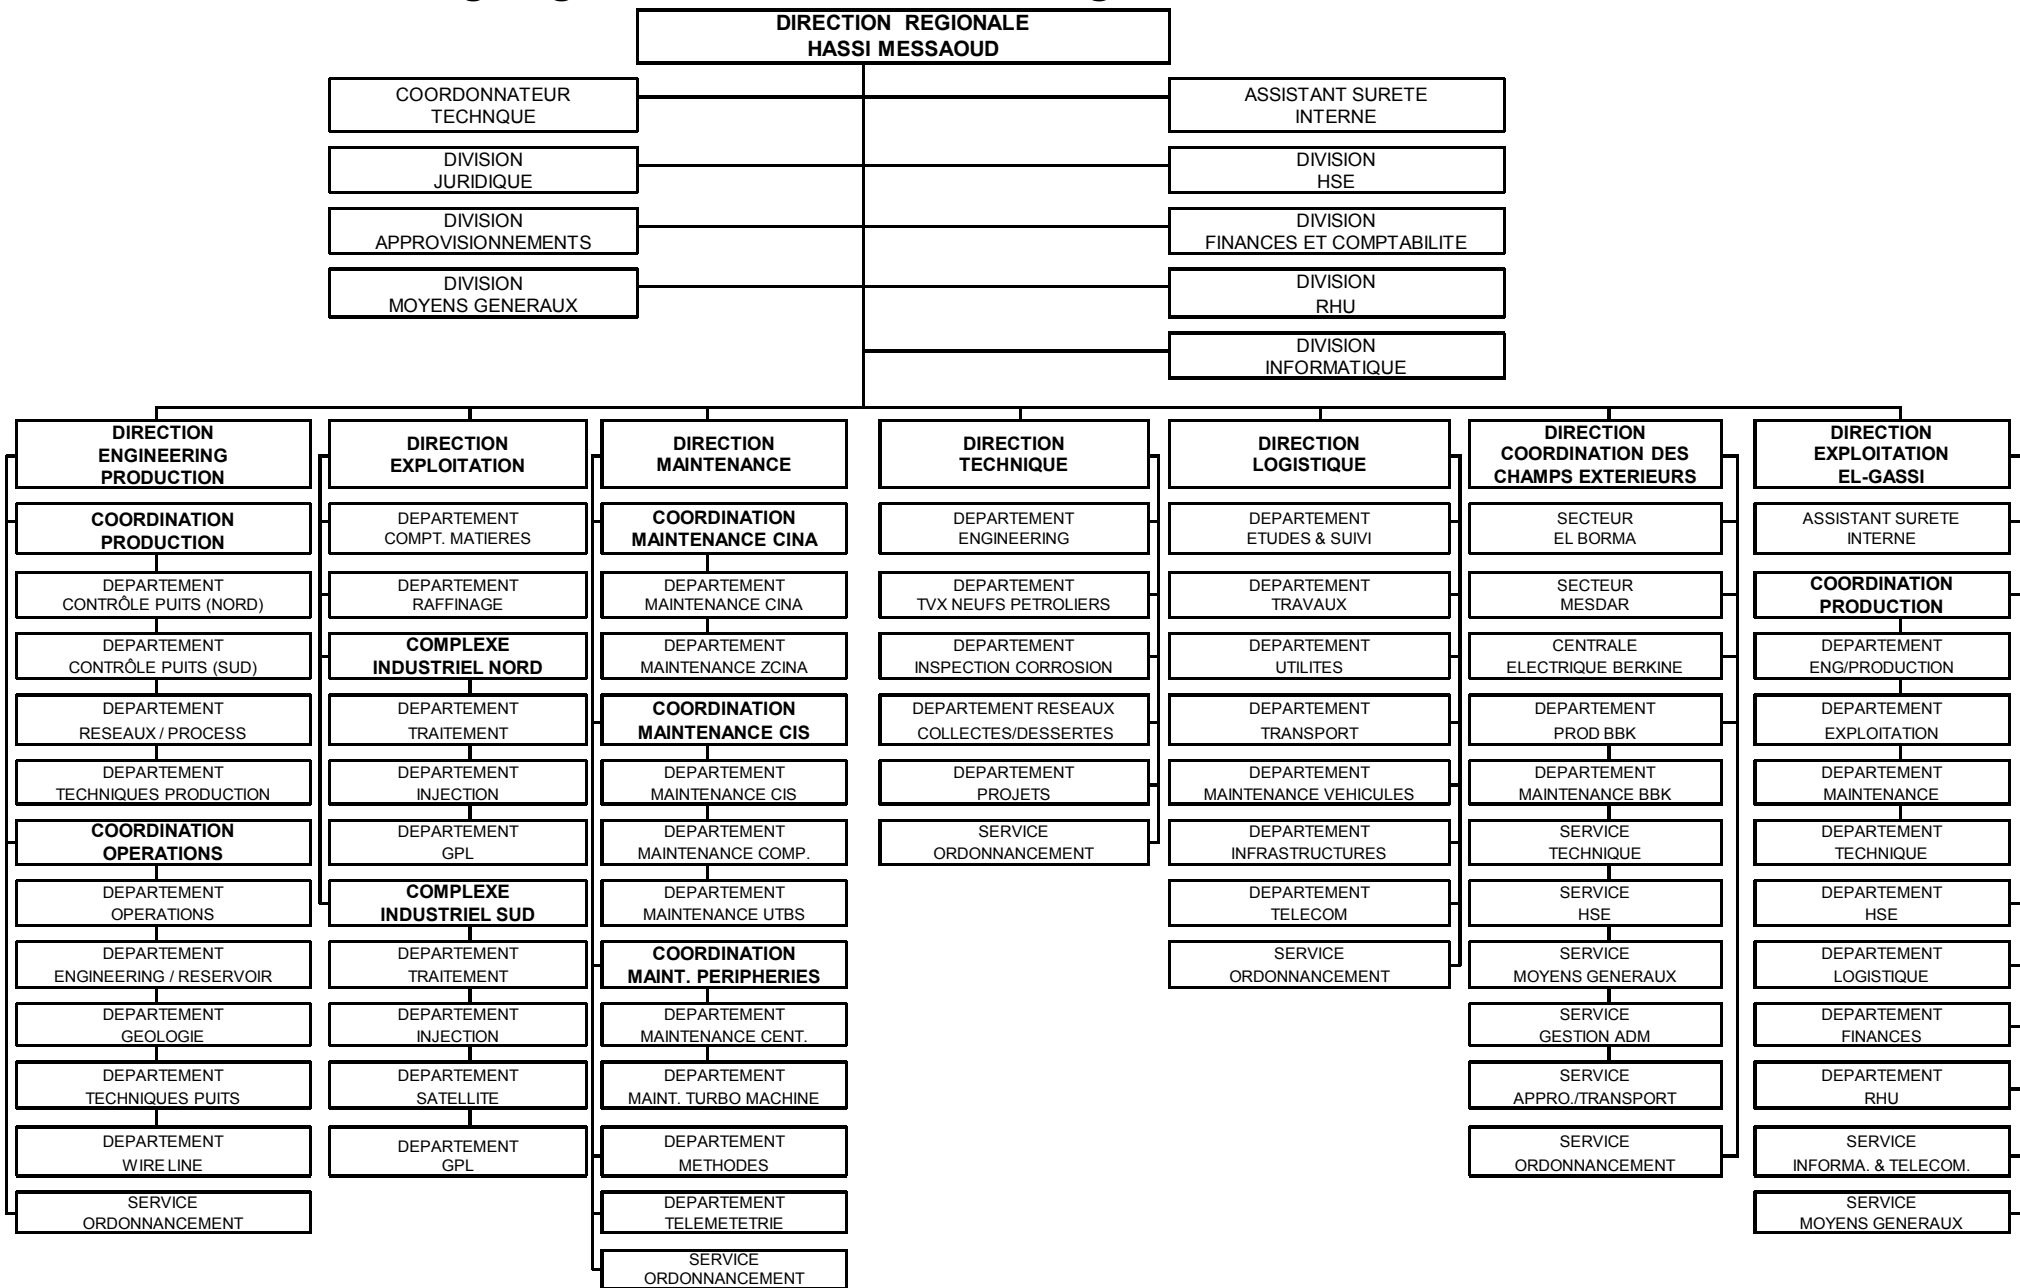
DIRECTION REGIONALE
HASSI MESSAOUD

COORDONNATEUR
TECHNQUE

DIVISION
JURIDIQUE

DIVISION
APPROVISIONNEMENTS

DIVISION
MOYENS GENERAUX

ASSISTANT SURETE
INTERNE

DIVISION
HSE

DIVISION
FINANCES ET COMPTABILITE

DIVISION
RHU

DIVISION
INFORMATIQUE

DIRECTION
ENGINEERING
PRODUCTION

COORDINATION
PRODUCTION

DEPARTEMENT
CONTRÔLE PUITS (NORD)

DEPARTEMENT
CONTRÔLE PUITS (SUD)

DEPARTEMENT
RESEAUX / PROCESS

DEPARTEMENT
TECHNIQUES PRODUCTION

COORDINATION
OPERATIONS

DEPARTEMENT
OPERATIONS

DEPARTEMENT
ENGINEERING / RESERVOIR

DEPARTEMENT
GEOLOGIE

DEPARTEMENT
TECHNIQUES PUITS

DEPARTEMENT
WIRE LINE

SERVICE
ORDONNANCEMENT

DIRECTION
EXPLOITATION

DEPARTEMENT
COMPT. MATIERES

DEPARTEMENT
RAFFINAGE

COMPLEXE
INDUSTRIEL NORD

DEPARTEMENT
TRAITEMENT

DEPARTEMENT
INJECTION

DEPARTEMENT
GPL

COMPLEXE
INDUSTRIEL SUD

DEPARTEMENT
TRAITEMENT

DEPARTEMENT
INJECTION

DEPARTEMENT
SATELLITE

DEPARTEMENT
GPL

DIRECTION
MAINTENANCE

COORDINATION
MAINTENANCE CINA

DEPARTEMENT
MAINTENANCE CINA

DEPARTEMENT
MAINTENANCE ZCINA

COORDINATION
MAINTENANCE CIS

DEPARTEMENT
MAINTENANCE CIS

DEPARTEMENT
MAINTENANCE COMP.

DEPARTEMENT
MAINTENANCE UTBS

COORDINATION
MAINT. PERIPHERIES

DEPARTEMENT
MAINTENANCE CENT.

DEPARTEMENT
MAINT. TURBO MACHINE

DEPARTEMENT
METHODES

DEPARTEMENT
TELEMETETRIE

SERVICE
ORDONNANCEMENT

DIRECTION
TECHNIQUE

DEPARTEMENT
ENGINEERING

DEPARTEMENT
TVX NEUFS PETROLIERS

DEPARTEMENT
INSPECTION CORROSION

DEPARTEMENT RESEAUX
COLLECTES/DESSERTES

DEPARTEMENT
PROJETS

SERVICE
ORDONNANCEMENT

DIRECTION
LOGISTIQUE

DEPARTEMENT
ETUDES & SUIVI

DEPARTEMENT
TRAVAUX

DEPARTEMENT
UTILITES

DEPARTEMENT
TRANSPORT

DEPARTEMENT
MAINTENANCE VEHICULES

DEPARTEMENT
INFRASTRUCTURES

DEPARTEMENT
TELECOM

SERVICE
ORDONNANCEMENT

DIRECTION
COORDINATION DES
CHAMPS EXTERIEURS

SECTEUR
EL BORMA

SECTEUR
MESDAR

CENTRALE
ELECTRIQUE BERKINE

DEPARTEMENT
PROD BBK

DEPARTEMENT
MAINTENANCE BBK

SERVICE
TECHNIQUE

SERVICE
HSE

SERVICE
MOYENS GENERAUX

SERVICE
GESTION ADM

SERVICE
APPRO./TRANSPORT

SERVICE
ORDONNANCEMENT

DIRECTION
EXPLOITATION
EL-GASSI

ASSISTANT SURETE
INTERNE

COORDINATION
PRODUCTION

DEPARTEMENT
ENG/PRODUCTION

DEPARTEMENT
EXPLOITATION

DEPARTEMENT
MAINTENANCE

DEPARTEMENT
TECHNIQUE

DEPARTEMENT
HSE

DEPARTEMENT
LOGISTIQUE

DEPARTEMENT
FINANCES

DEPARTEMENT
RHU

SERVICE
INFORMA. & TELECOM.

SERVICE
MOYENS GENERAUX